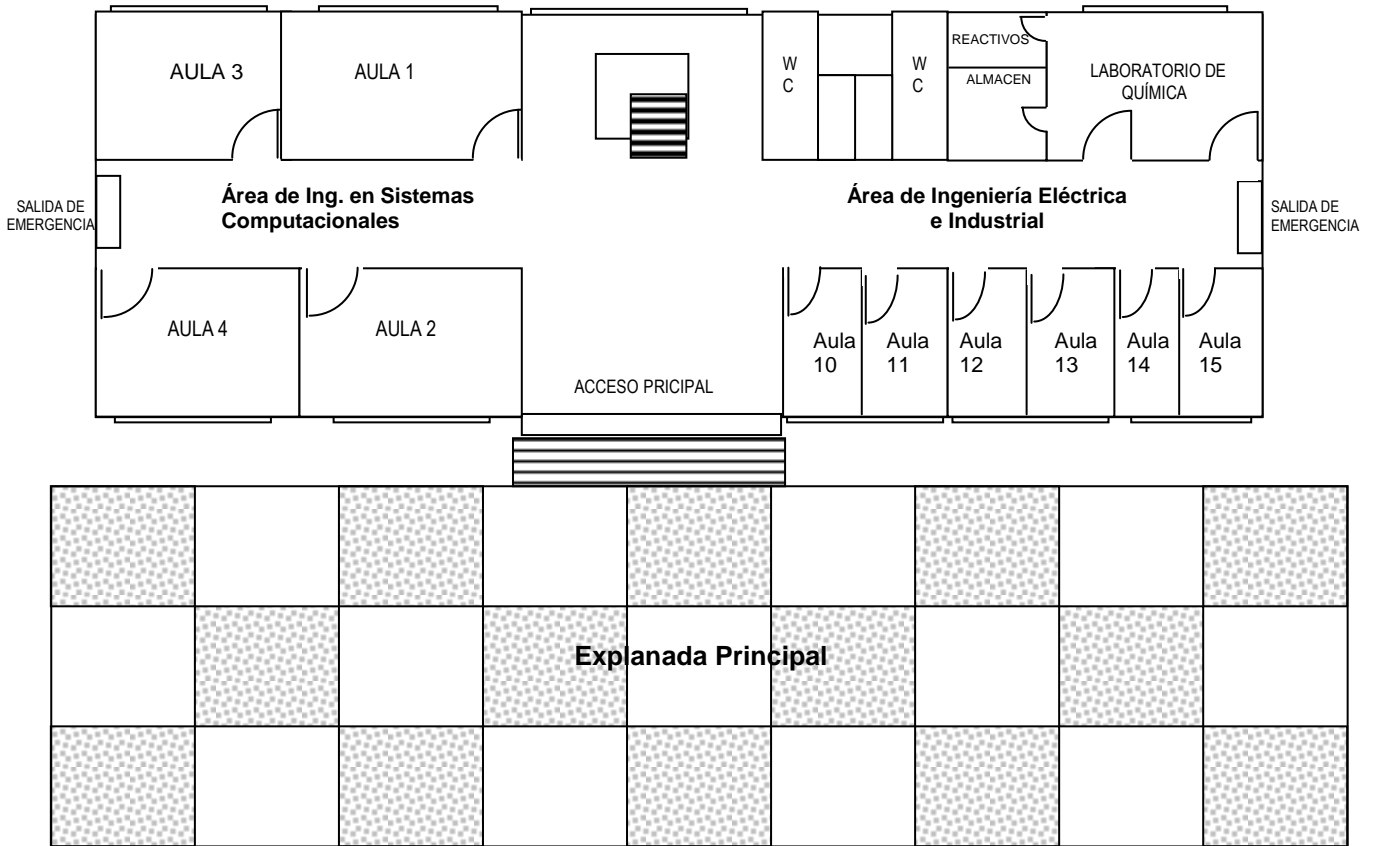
AULA 3

AULA 1

W C

W C

REACTIVOS

ALMACEN

LABORATORIO DE QUÍMICA

SALIDA DE EMERGENCIA

Área de Ing. en Sistemas Computacionales

Área de Ingeniería Eléctrica e Industrial

SALIDA DE EMERGENCIA

AULA 4

AULA 2

Aula 10

Aula 11

Aula 12

Aula 13

Aula 14

Aula 15

ACCESO PRICIPAL

Explanada Principal